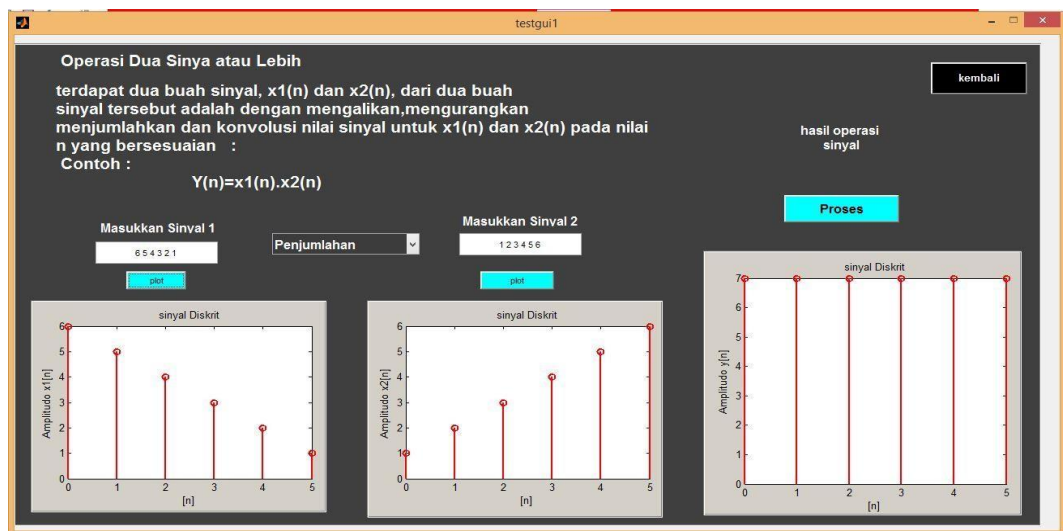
testgui1

Operasi Dua Sinya atau Lebih

terdapat dua buah sinyal, x1(n) dan x2(n), dari dua buah sinyal tersebut adalah dengan mengalikan,mengurangkan menjumlahkan dan konvolusi nilai sinyal untuk x1(n) dan x2(n) pada nilai n yang bersesuaian :
Contoh :
Y(n)=x1(n).x2(n)

kembali

hasil operasi sinyal

Proses

Masukkan Sinyal 1
6 5 4 3 2 1
plot

Penjumlahan

Masukkan Sinyal 2
1 2 3 4 5 6
plot

sinyal Diskrit
Amplitudo x1[n]
[n]
0 1 2 3 4 5
0 1 2 3 4 5 6

sinyal Diskrit
Amplitudo x2[n]
[n]
0 1 2 3 4 5
0 1 2 3 4 5 6

sinyal Diskrit
Amplitudo y[n]
[n]
0 1 2 3 4 5
0 1 2 3 4 5 6 7